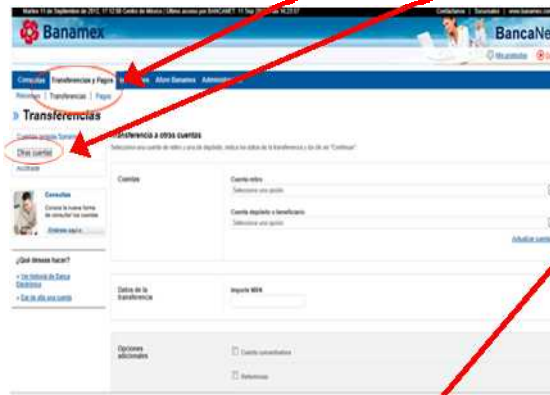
Martes 11 de Septiembre de 2012, 17:12:00 Centro de México | Último acceso por BANCANET: 11 Sep 2012 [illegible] 16:23:07 | Contáctanos | Sucursales | www.banamex.com

Banamex

BancaNe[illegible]

Consultas | Transferencias y Pagos | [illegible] | Ahorro Banamex | Administra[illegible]

Resumen | Transferencias | Pagos

Transferencias

Cuentas propias Banamex
Otras cuentas
Activación

Consultas
Conoce la nueva forma de consultar tus cuentas
Entérate aquí

¿Qué deseas hacer?
» Ver historial de Banca Electrónica
» Dar de alta una cuenta

Transferencia a otras cuentas

Selecciona una cuenta de retiro y una de depósito, indica los datos de la transferencia y da clic en "Continuar"

Cuentas

Cuenta retiro
Selecciona una opción

Cuenta depósito o beneficiario
Selecciona una opción

Actualizar cuenta

Datos de la transferencia

Importe MXN

Opciones adicionales

Cuenta concentradora

Referencias